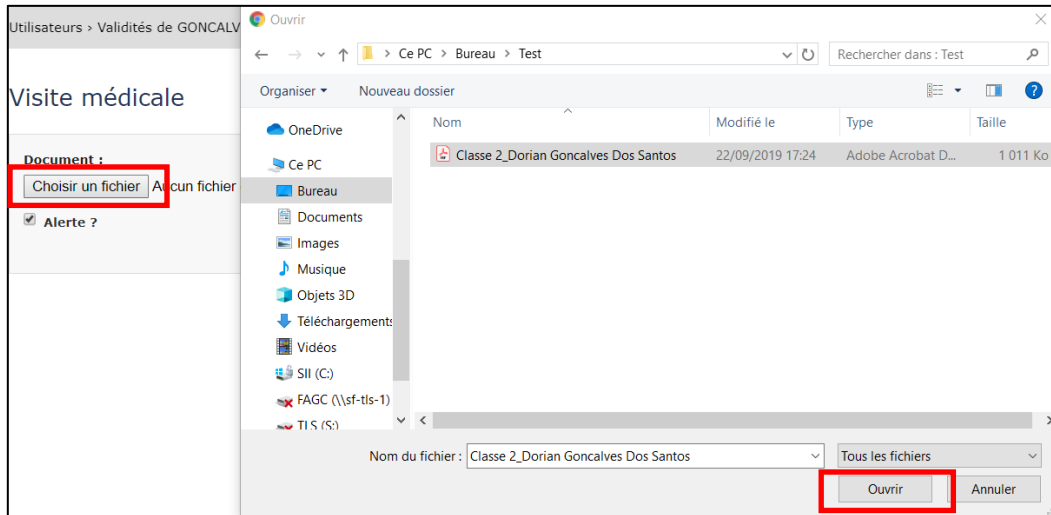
Utilisateurs › Validités de GONCALV

Visite médicale

Document :

Choisir un fichier Aucun fichier

Alerte ?

Ouvrir

Ce PC › Bureau › Test

Rechercher dans : Test

Organiser ▾ Nouveau dossier

OneDrive

Ce PC

Bureau

Documents

Images

Musique

Objets 3D

Téléchargements

Vidéos

SII (C:)

FAGC (\\sf-tls-1)

TLS (S:)

| Nom | Modifié le | Type | Taille |
|---|---|---|---|
| Classe 2_Dorian Goncalves Dos Santos | 22/09/2019 17:24 | Adobe Acrobat D... | 1 011 Ko |

Nom du fichier : Classe 2_Dorian Goncalves Dos Santos

Tous les fichiers

Ouvrir Annuler